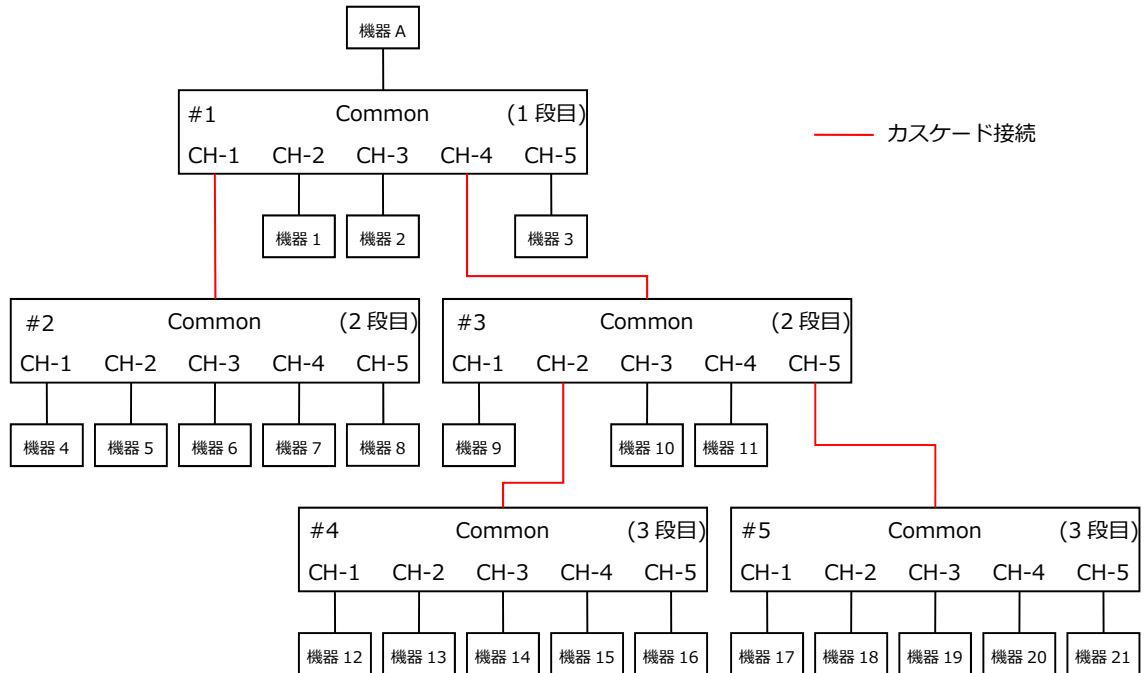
機器 A

#1 Common (1 段目)
CH-1 CH-2 CH-3 CH-4 CH-5

カスケード接続

機器 1 機器 2 機器 3

#2 Common (2 段目)
CH-1 CH-2 CH-3 CH-4 CH-5

#3 Common (2 段目)
CH-1 CH-2 CH-3 CH-4 CH-5

機器 4 機器 5 機器 6 機器 7 機器 8 機器 9 機器 10 機器 11

#4 Common (3 段目)
CH-1 CH-2 CH-3 CH-4 CH-5

#5 Common (3 段目)
CH-1 CH-2 CH-3 CH-4 CH-5

機器 12 機器 13 機器 14 機器 15 機器 16 機器 17 機器 18 機器 19 機器 20 機器 21